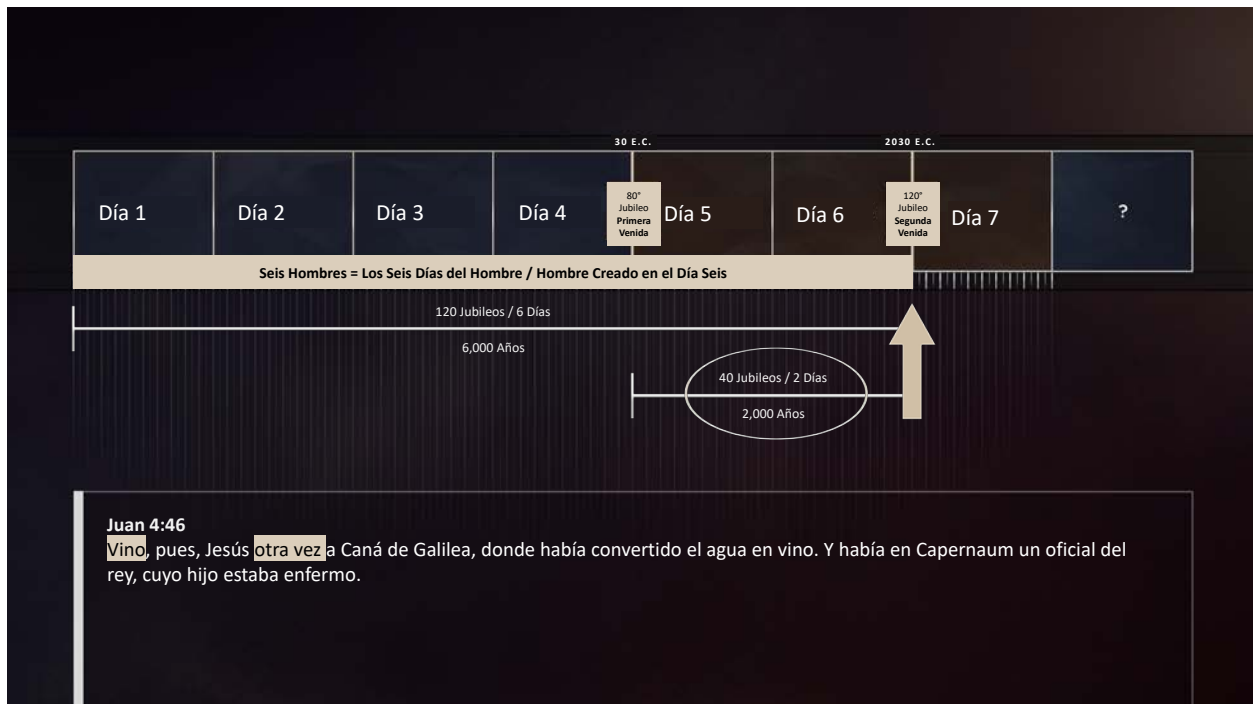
30 E.C.

2030 E.C.

Día 1

Día 2

Día 3

Día 4

80° Jubileo Primera Venida

Día 5

Día 6

120° Jubileo Segunda Venida

Día 7

?

Seis Hombres = Los Seis Días del Hombre / Hombre Creado en el Día Seis

120 Jubileos / 6 Días

6,000 Años

40 Jubileos / 2 Días

2,000 Años

Juan 4:46
Vino, pues, Jesús otra vez a Caná de Galilea, donde había convertido el agua en vino. Y había en Capernaum un oficial del rey, cuyo hijo estaba enfermo.